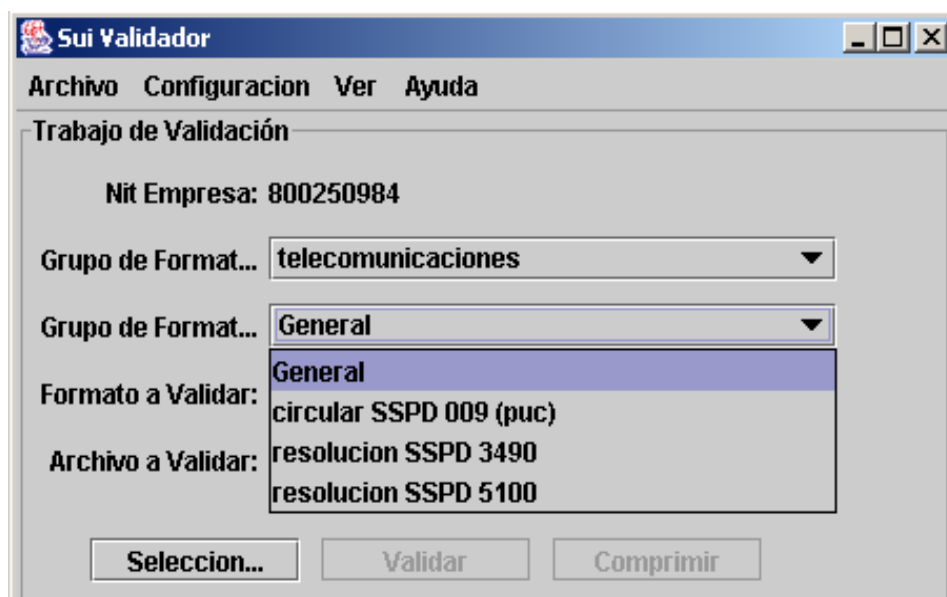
Sui Validador

Archivo Configuracion Ver Ayuda

Trabajo de Validación

Nit Empresa: 800250984

Grupo de Format... telecomunicaciones

Grupo de Format... General

Formato a Validar:

Archivo a Validar:

General
circular SSPD 009 (puc)
resolucion SSPD 3490
resolucion SSPD 5100

Seleccion... Validar Comprimir